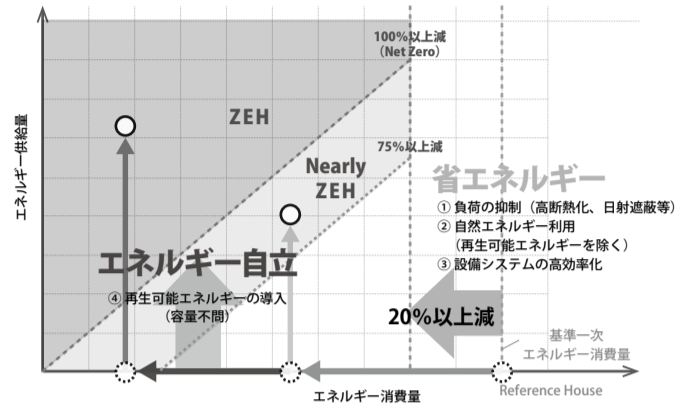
エネルギー供給量

100%以上減
（Net Zero）

ZEH

75%以上減

Nearly ZEH

省エネルギー

① 負荷の抑制（高断熱化、日射遮蔽等）
② 自然エネルギー利用
（再生可能エネルギーを除く）
③ 設備システムの高効率化

エネルギー自立

④ 再生可能エネルギーの導入
（容量不問）

20%以上減

基準一次
エネルギー消費量

エネルギー消費量

Reference House